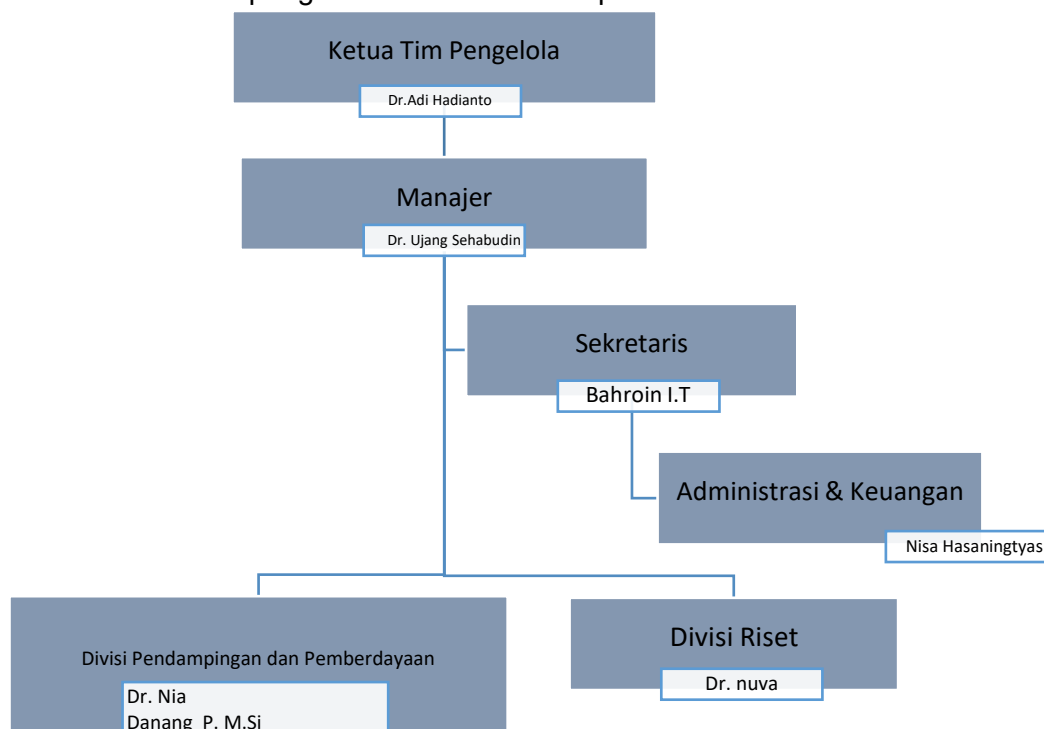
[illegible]

Ketua Tim Pengelola

Dr.Adi Hadianto

Manajer

Dr. Ujang Sehabudin

Sekretaris

Bahroin I.T

Administrasi & Keuangan

Nisa Hasaningtyas

Divisi Pendampingan dan Pemberdayaan

Dr. Nia
Danang P. M.Si

Divisi Riset

Dr. nuva